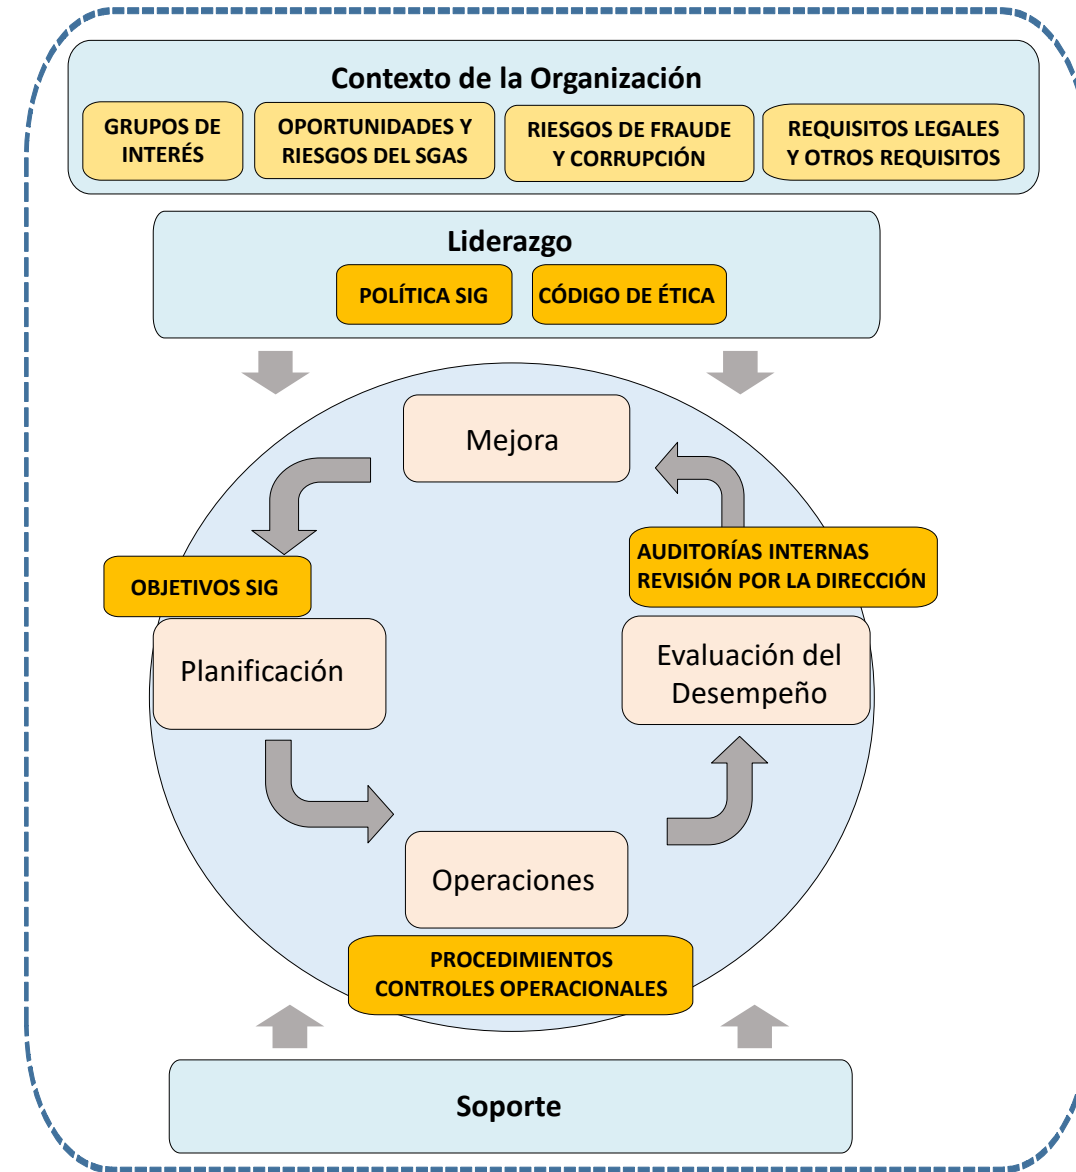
Contexto de la Organización

GRUPOS DE INTERÉS

OPORTUNIDADES Y RIESGOS DEL SGAS

RIESGOS DE FRAUDE Y CORRUPCIÓN

REQUISITOS LEGALES Y OTROS REQUISITOS

Liderazgo

POLÍTICA SIG

CÓDIGO DE ÉTICA

Mejora

OBJETIVOS SIG

AUDITORÍAS INTERNAS
REVISIÓN POR LA DIRECCIÓN

Planificación

Evaluación del Desempeño

Operaciones

PROCEDIMIENTOS
CONTROLES OPERACIONALES

Soporte